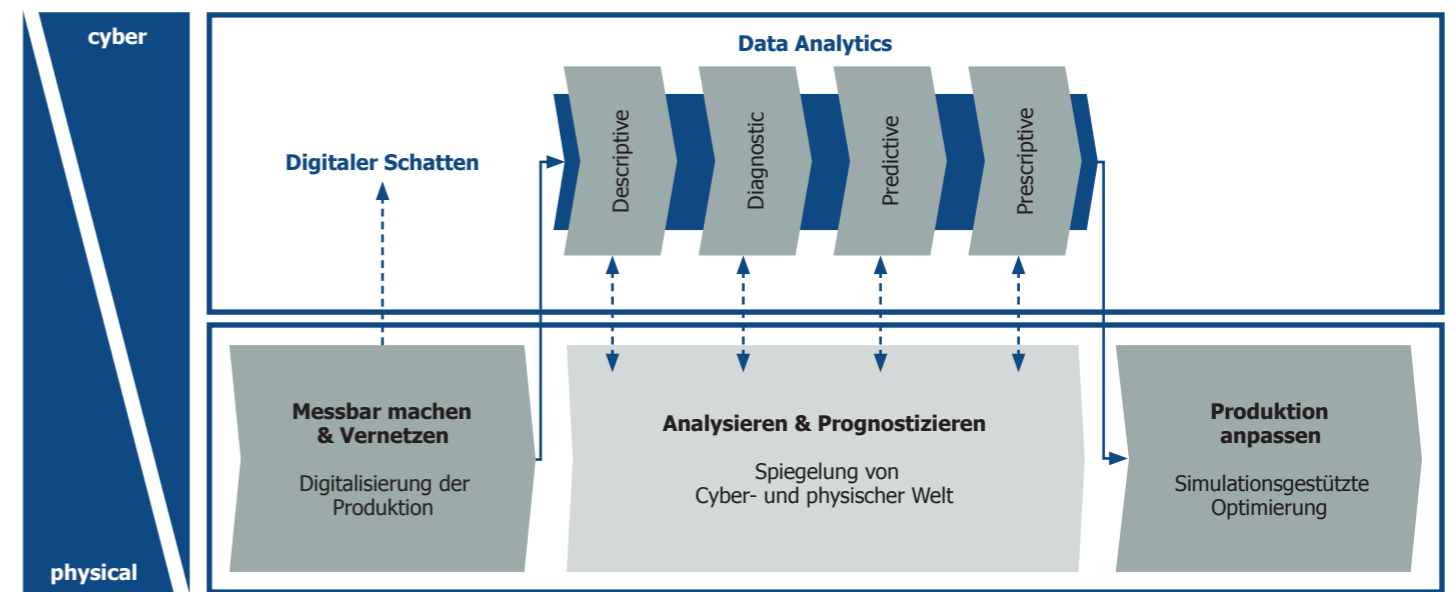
cyber

physical

Data Analytics

Digitaler Schatten

Descriptive

Diagnostic

Predictive

Prescriptive

Messbar machen & Vernetzen

Digitalisierung der Produktion

Analysieren & Prognostizieren

Spiegelung von Cyber- und physischer Welt

Produktion anpassen

Simulationsgestützte Optimierung